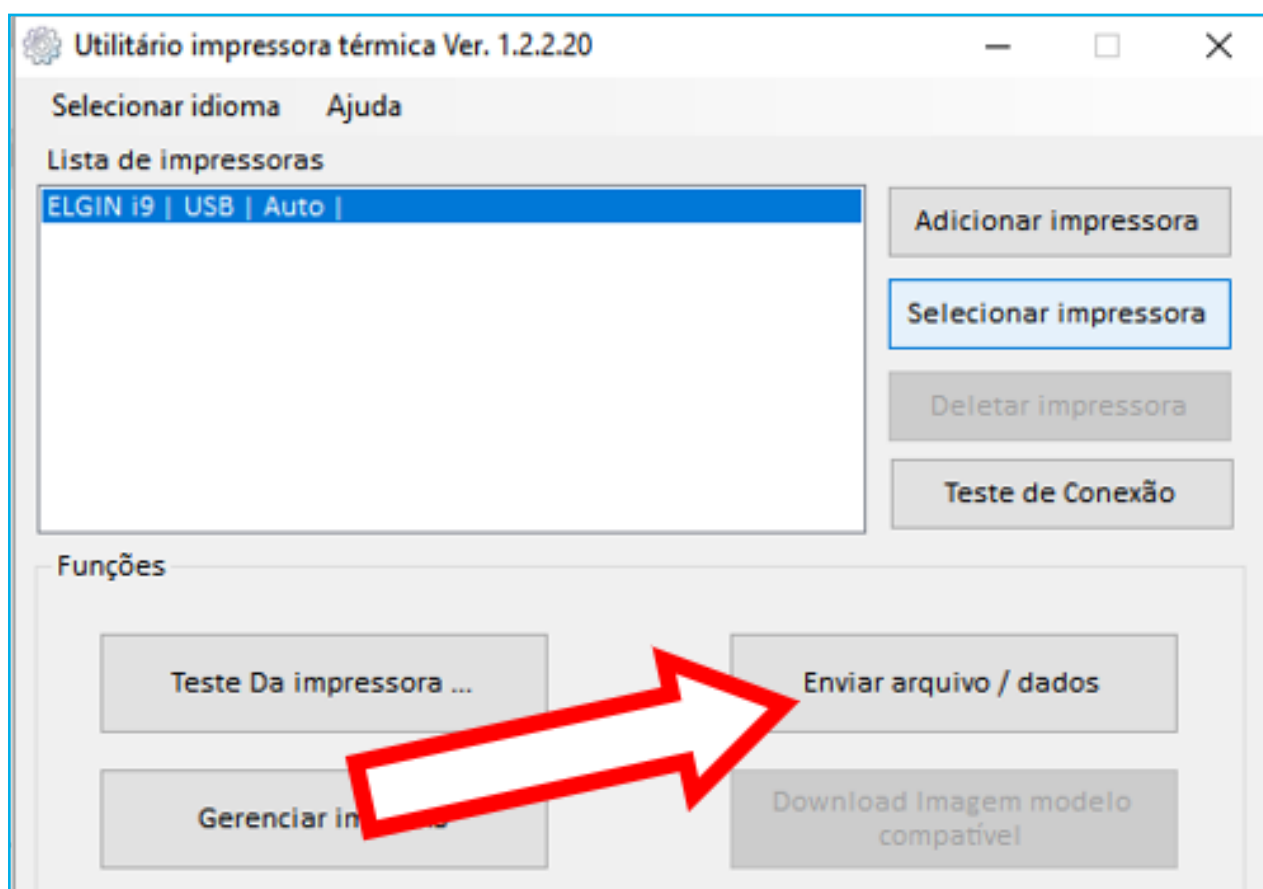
Utilitário impressora térmica Ver. 1.2.2.20

Selecionar idioma Ajuda

Lista de impressoras

ELGIN i9 | USB | Auto |

Adicionar impressora

Selecionar impressora

Deletar impressora

Teste de Conexão

Funções

Teste Da impressora ...

Enviar arquivo / dados

Gerenciar im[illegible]

Download Imagem modelo compatível